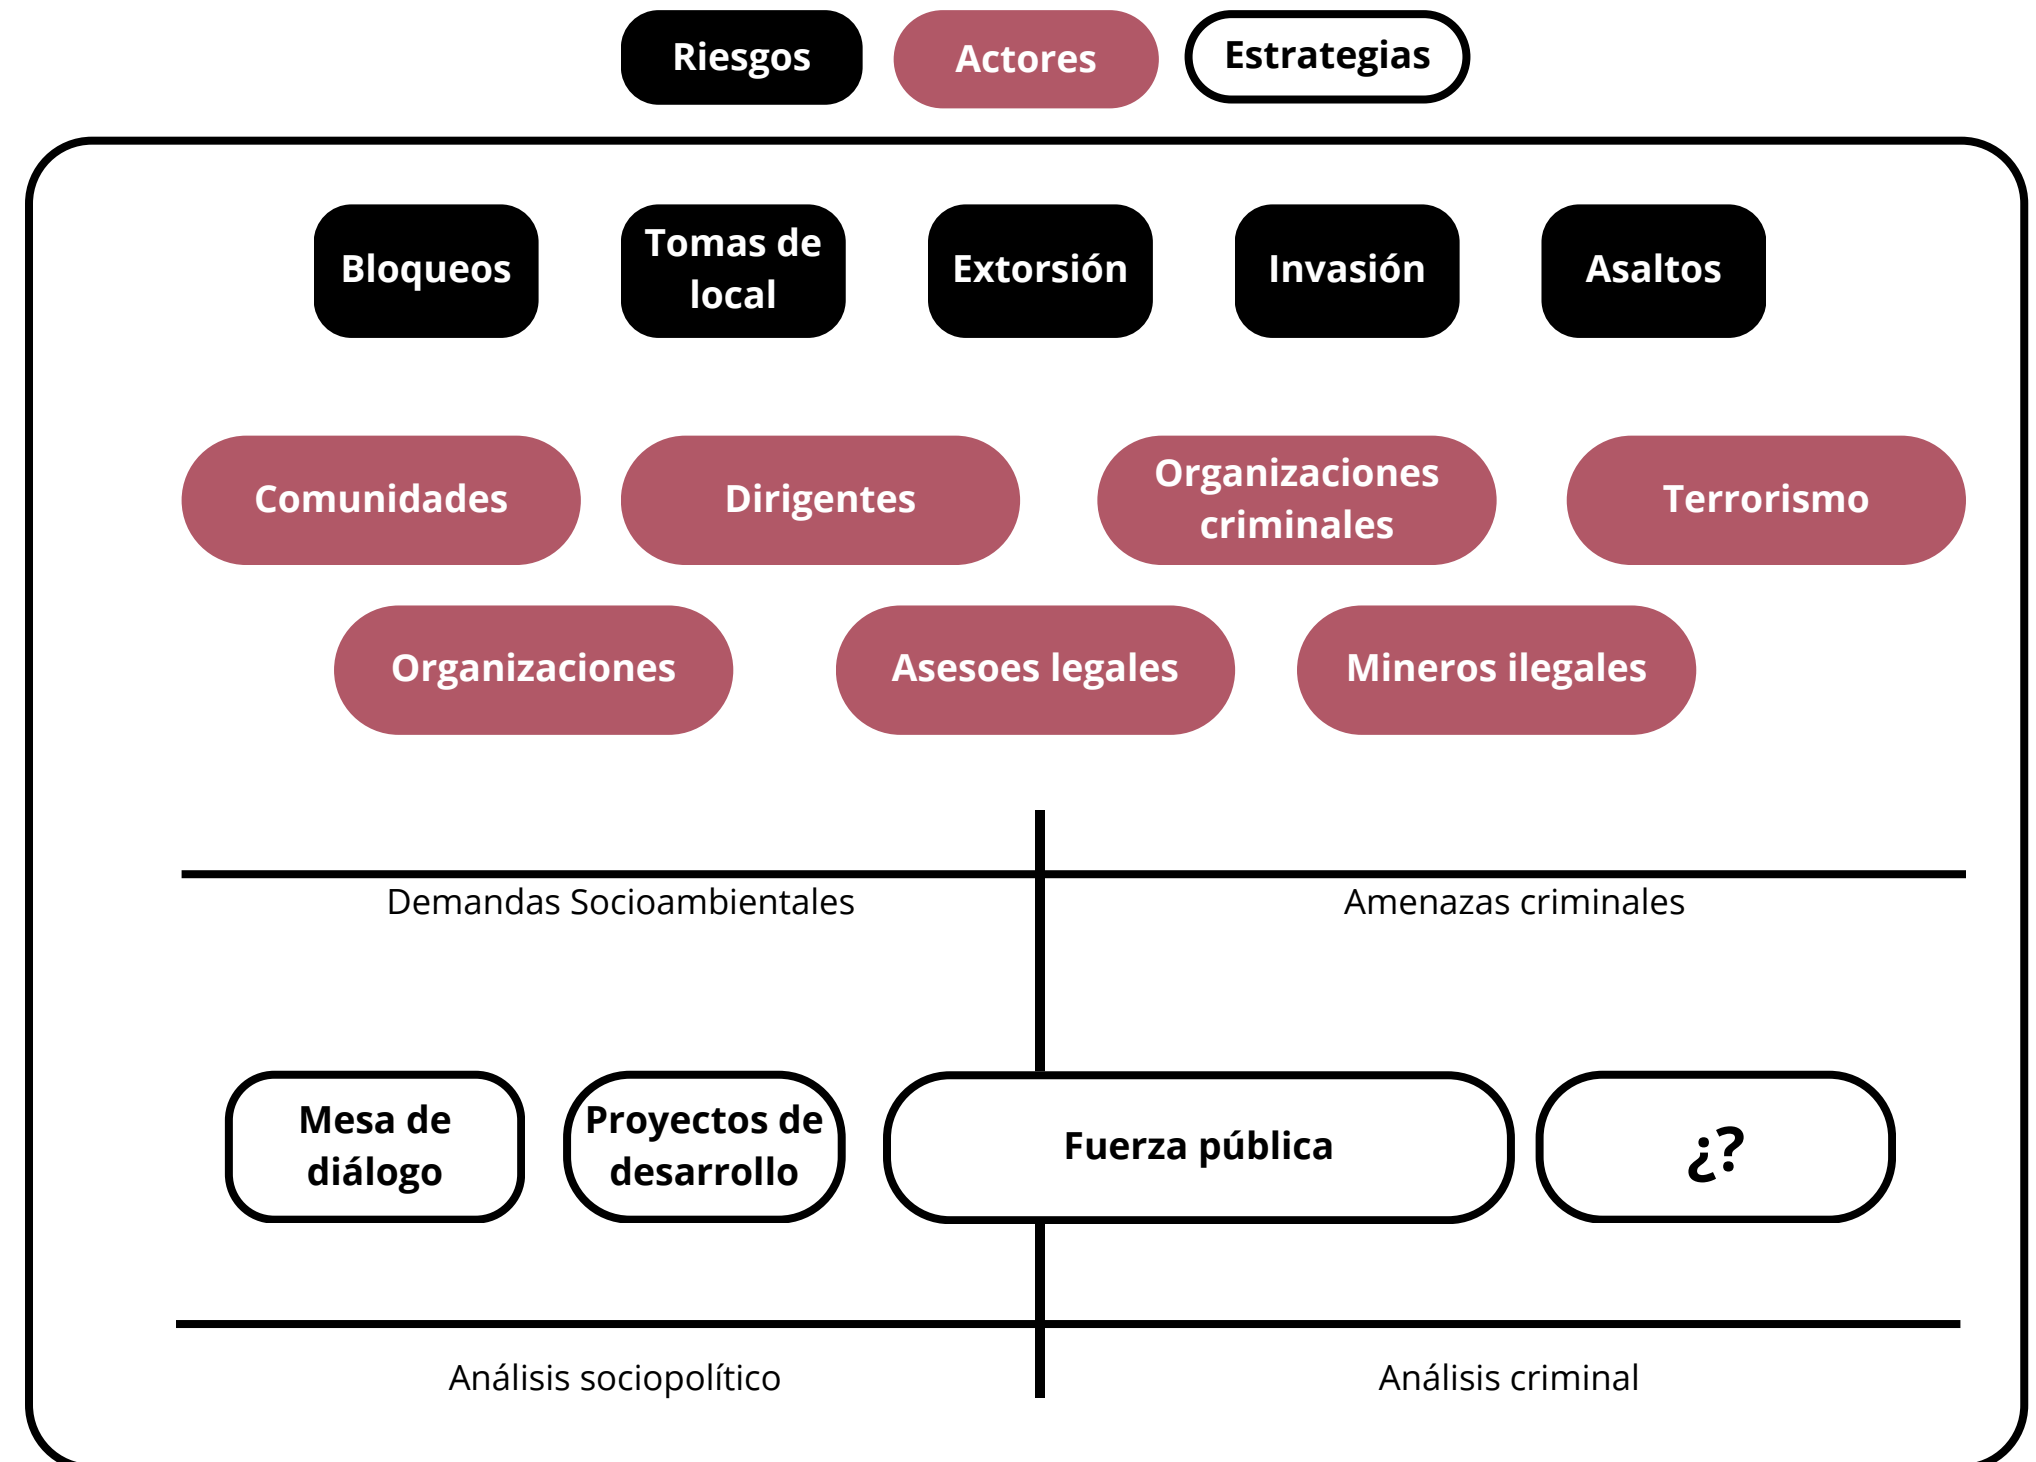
Riesgos Actores Estrategias

Bloqueos

Tomas de local

Extorsión

Invasión

Asaltos

Comunidades

Dirigentes

Organizaciones criminales

Terrorismo

Organizaciones

Asesoes legales

Mineros ilegales

Demandas Socioambientales

Amenazas criminales

Mesa de diálogo

Proyectos de desarrollo

Fuerza pública

¿?

Análisis sociopolítico

Análisis criminal